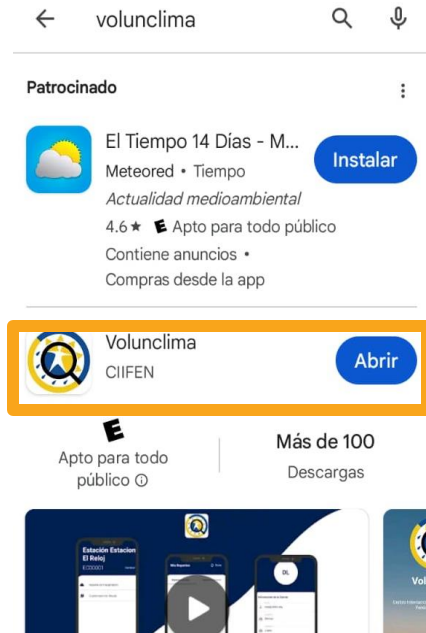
volunclima

Patrocinado

El Tiempo 14 Días - M...
Meteored • Tiempo
Actualidad medioambiental
4.6 ★ E Apto para todo público
Contiene anuncios •
Compras desde la app
Instalar

Volunclima
CIIFEN
Abrir

E
Apto para todo público ⓘ

Más de 100
Descargas

Estación Estacion El Reloj
ECD0001

Vol